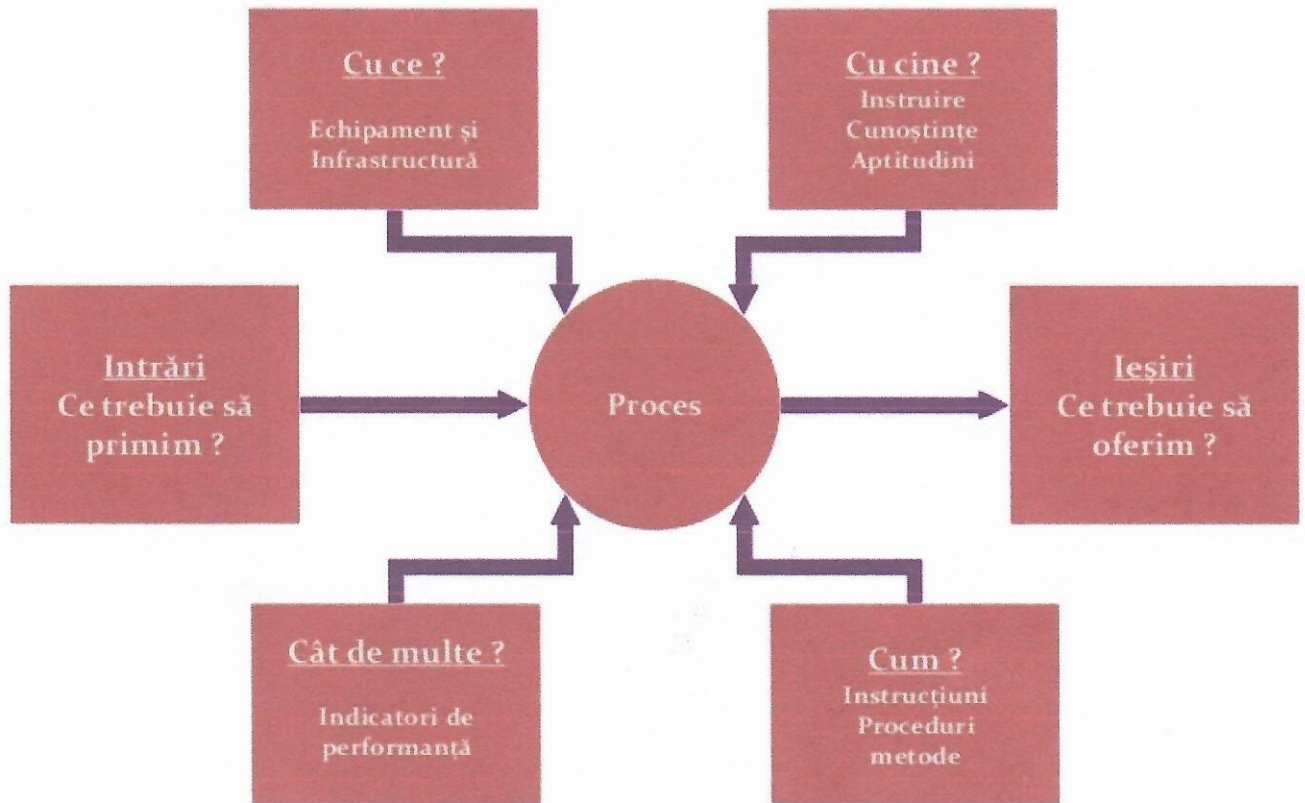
Cu ce ?

Echipament și Infrastructură

Cu cine ?

Instruire
Cunoștințe
Aptitudini

Intrări
Ce trebuie să primim ?

Proces

Ieșiri
Ce trebuie să oferim ?

Cât de multe ?

Indicatori de performanță

Cum ?

Instrucțiuni
Proceduri
metode